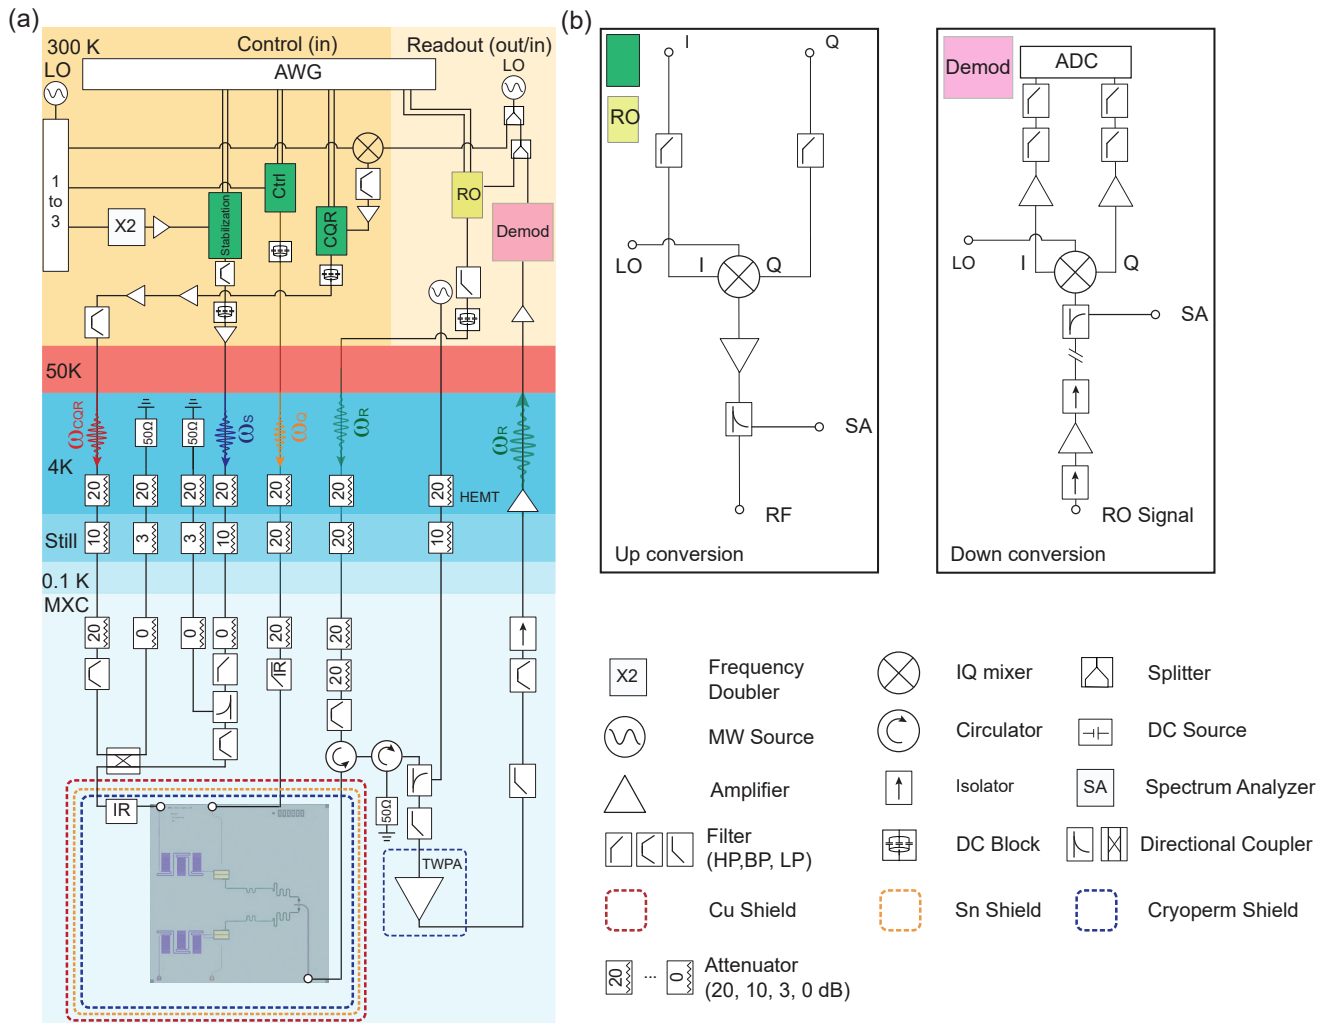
(a)

300 K
Control (in)
Readout (out/in)
LO
AWG
LO
1 to 3
X2
Stabilization
Ctrl
CQR
RO
Demod
50K
$\omega_{CQR}$
50Ω
50Ω
$\omega_S$
$\omega_Q$
$\omega_R$
$\omega_R$
4K
20
20
20
20
20
20
20
HEMT
Still
10
3
3
10
20
20
10
0.1 K
MXC
20
0
0
0
20
20
20
IR
IR
50Ω
TWPA

(b)

I
Q
RO
LO
I
Q
SA
RF
Up conversion

Demod
ADC
LO
I
Q
SA
RO Signal
Down conversion

X2 Frequency Doubler
IQ mixer
Splitter
MW Source
Circulator
DC Source
Amplifier
Isolator
SA Spectrum Analyzer
Filter (HP,BP, LP)
DC Block
Directional Coupler
Cu Shield
Sn Shield
Cryoperm Shield
20 ... 0 Attenuator (20, 10, 3, 0 dB)